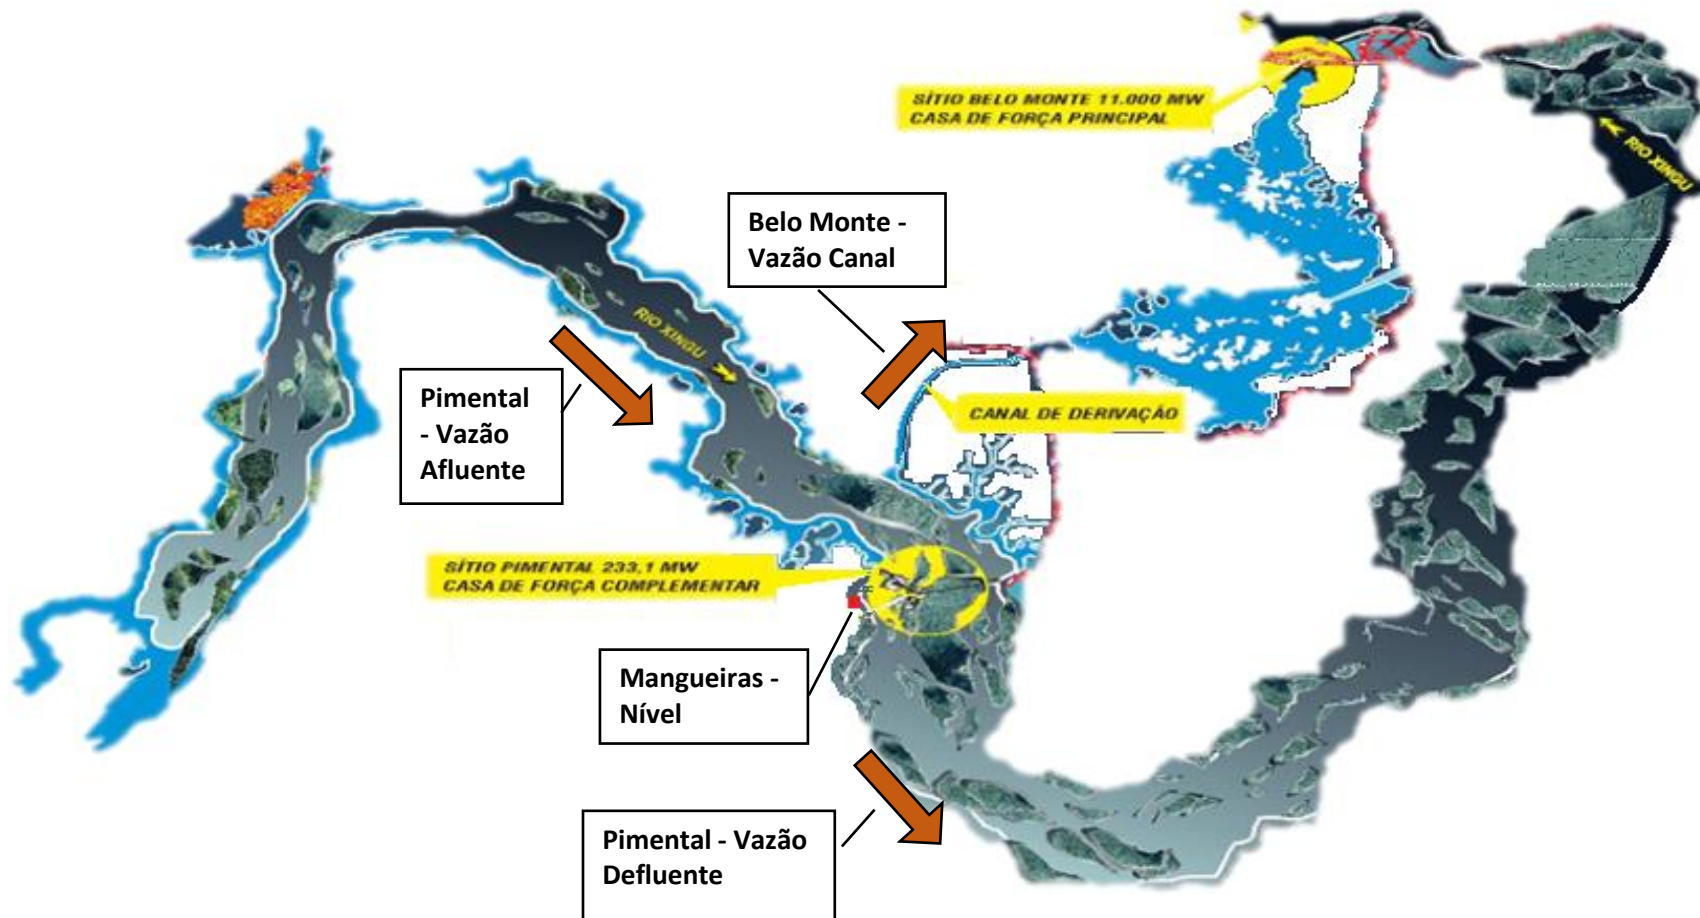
SÍTIO BELO MONTE 11.000 MW
CASA DE FORÇA PRINCIPAL

RIO XINGU

Belo Monte - Vazão Canal

RIO XINGU

Pimental - Vazão Afluente

CANAL DE DERIVAÇÃO

SÍTIO PIMENTAL 233,1 MW
CASA DE FORÇA COMPLEMENTAR

Mangueiras - Nível

Pimental - Vazão Defluente